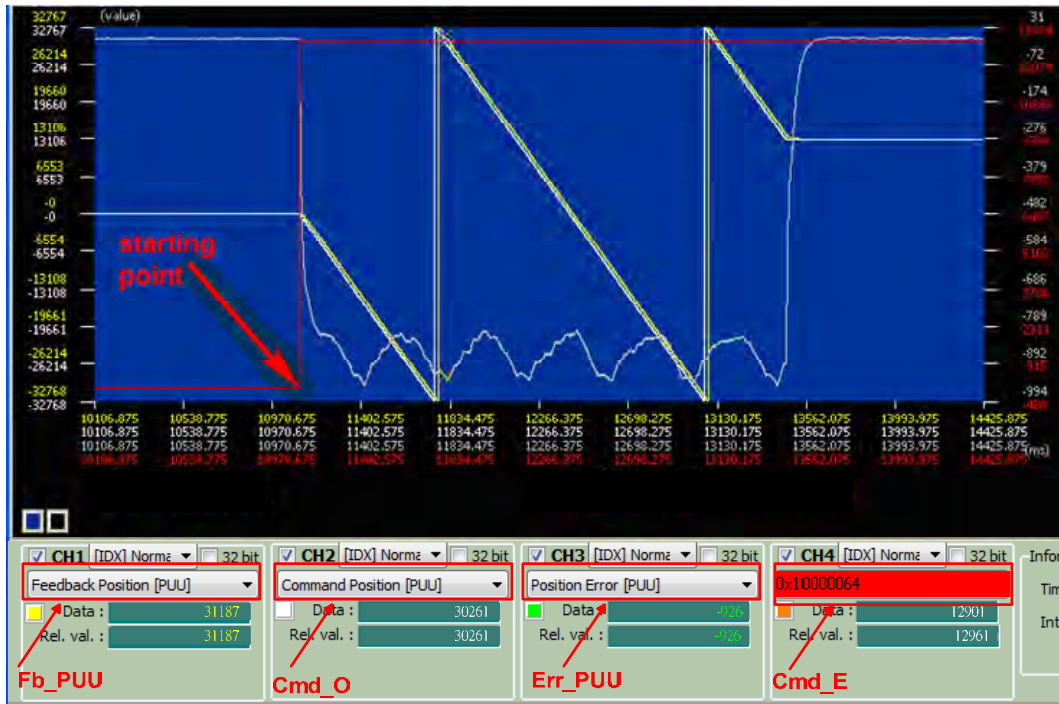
32767
32767
(value)
26214
26214
19660
19660
13106
13106
6553
6553
-0
-0
-6554
-6554
-13108
-13108
-19661
-19661
-26214
-26214
-32768
-32768

31
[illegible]
-72
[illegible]
-174
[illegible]
-276
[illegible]
-379
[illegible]
-482
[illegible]
-584
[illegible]
-686
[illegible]
-789
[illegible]
-892
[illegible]
-994
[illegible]

starting point

| 10106.875 | 10538.775 | 10970.675 | 11402.575 | 11834.475 | 12266.375 | 12698.275 | 13130.175 | 13562.075 | 13993.975 | 14425.875 |
|---|---|---|---|---|---|---|---|---|---|---|
| 10106.875 | 10538.775 | 10970.675 | 11402.575 | 11834.475 | 12266.375 | 12698.275 | 13130.175 | 13562.075 | 13993.975 | 14425.875 |
| 10106.875 | 10538.775 | 10970.675 | 11402.575 | 11834.475 | 12266.375 | 12698.275 | 13130.175 | 13562.075 | 13993.975 | 14425.875 |
| 10106.875 | 10538.775 | 10970.675 | 11402.575 | 11834.475 | 12266.375 | 12698.275 | 13130.175 | 13562.075 | 13993.975 | 14425.875 |

(ms)

CH1 [IDX] Norma 32 bit
Feedback Position [PUU]
Data : 31187
Rel. val. : 31187

CH2 [IDX] Norma 32 bit
Command Position [PUU]
Data : 30261
Rel. val. : 30261

CH3 [IDX] Norma 32 bit
Position Error [PUU]
Data : -926
Rel. val. : -926

CH4 [IDX] Norma 32 bit
0x10000064
Data : 12901
Rel. val. : 12961

Infor
Tim
Int

Fb_PUU
Cmd_O
Err_PUU
Cmd_E